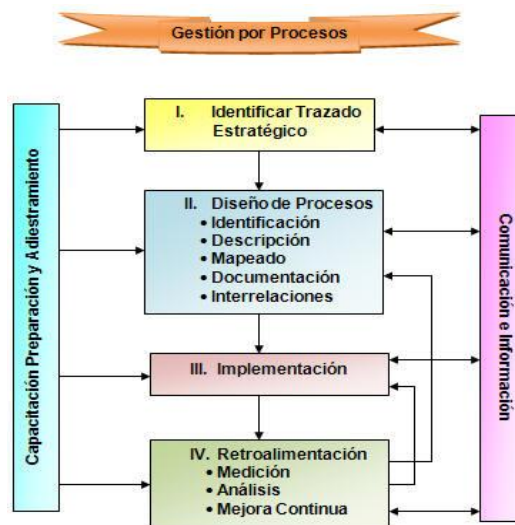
Gestión por Procesos

Capacitación Preparación y Adiestramiento

I. Identificar Trazado Estratégico

II. Diseño de Procesos
• Identificación
• Descripción
• Mapeado
• Documentación
• Interrelaciones

III. Implementación

IV. Retroalimentación
• Medición
• Análisis
• Mejora Continua

Comunicación e Información